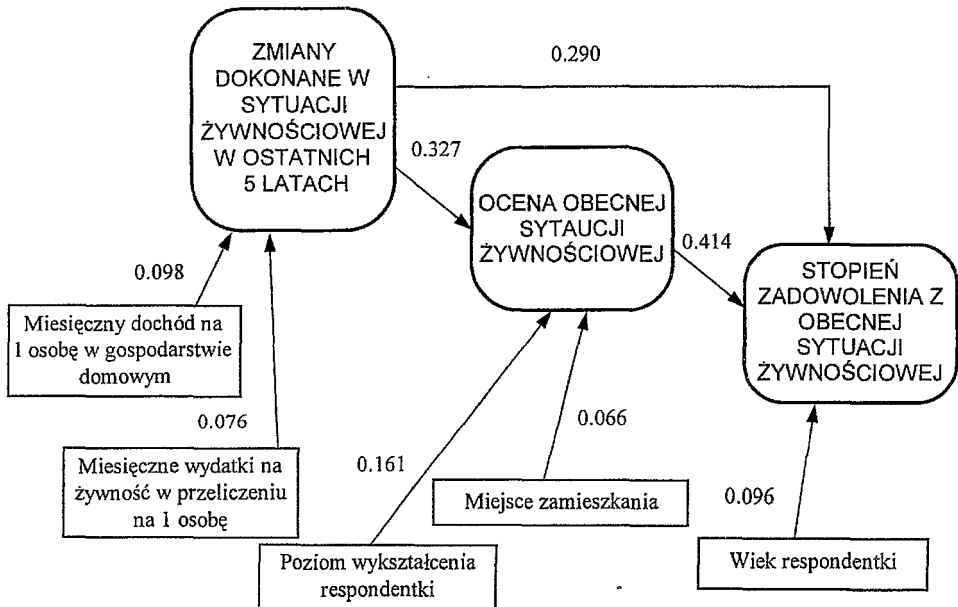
ZMIANY DOKONANE W SYTUACJI ŻYWNOŚCIOWEJ W OSTATNICH 5 LATACH

0.290

0.327

OCENA OBECNEJ SYTAUCJI ŻYWNOŚCIOWEJ

0.414

STOPIEŃ ZADOWOLENIA Z OBECNEJ SYTUACJI ŻYWNOŚCIOWEJ

0.098

Miesięczny dochód na 1 osobę w gospodarstwie domowym

0.076

Miesięczne wydatki na żywność w przeliczeniu na 1 osobę

0.161

0.066

Miejsce zamieszkania

0.096

Poziom wykształcenia respondentki

Wiek respondentki